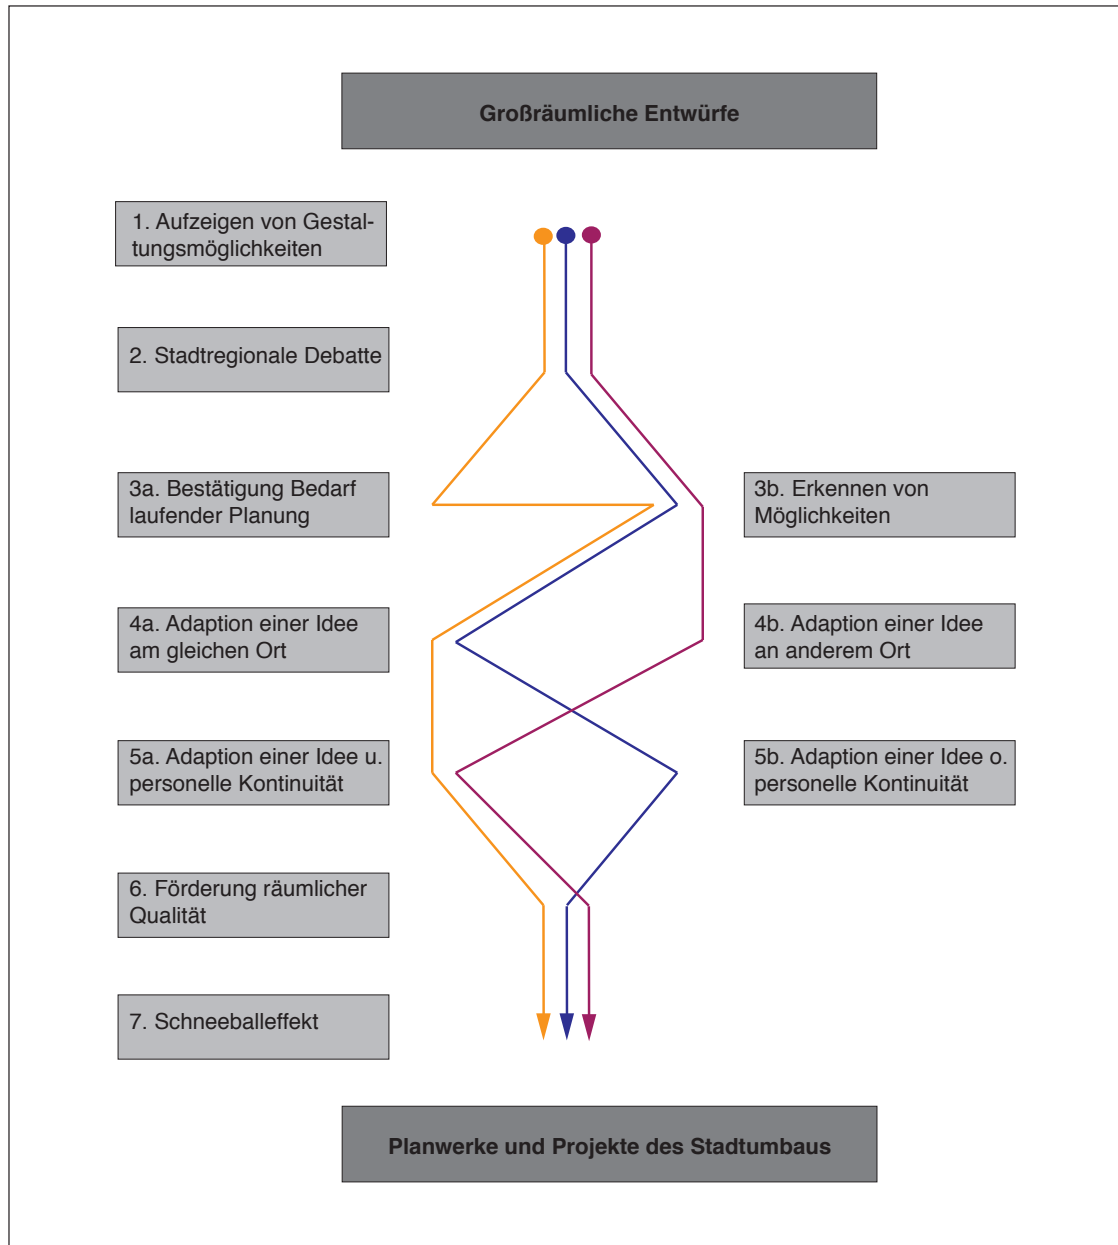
Großräumliche Entwürfe

1. Aufzeigen von Gestaltungsmöglichkeiten

2. Stadtregionale Debatte

3a. Bestätigung Bedarf laufender Planung

3b. Erkennen von Möglichkeiten

4a. Adaption einer Idee am gleichen Ort

4b. Adaption einer Idee an anderem Ort

5a. Adaption einer Idee u. personelle Kontinuität

5b. Adaption einer Idee o. personelle Kontinuität

6. Förderung räumlicher Qualität

7. Schneeballeffekt

Planwerke und Projekte des Stadtumbaus